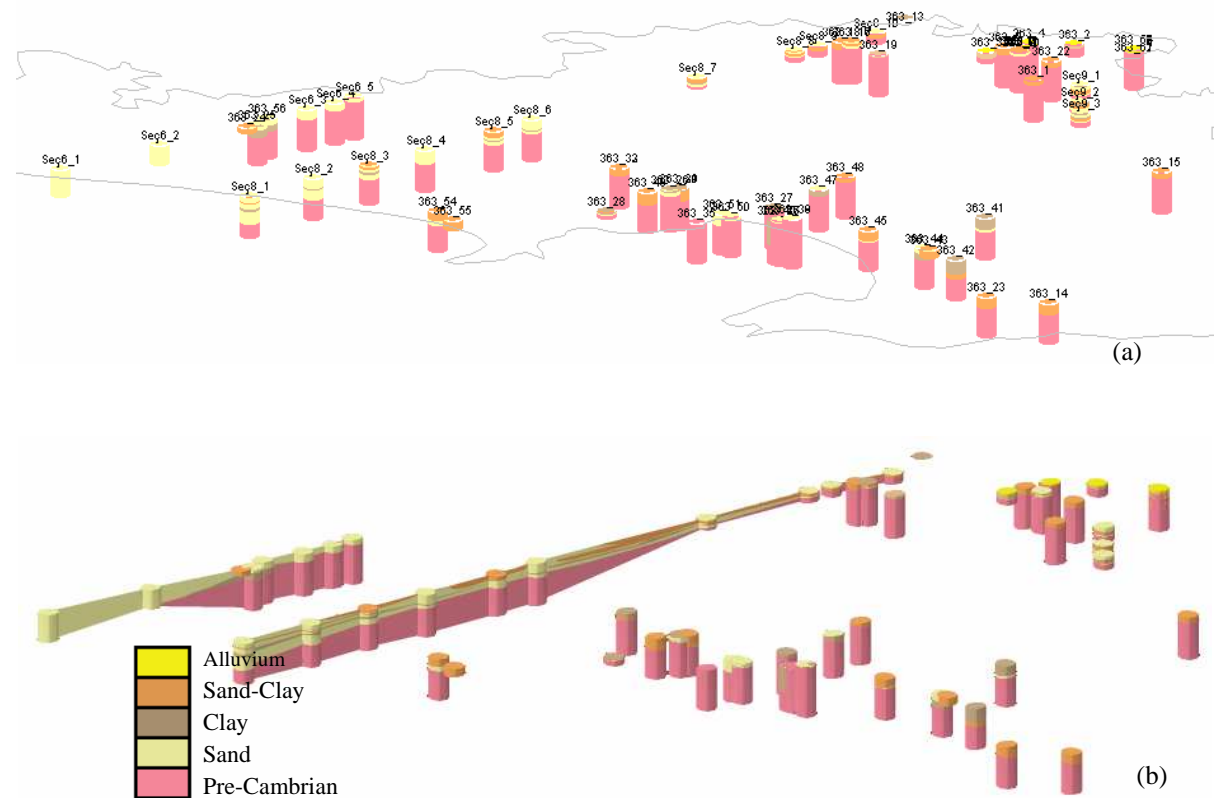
363_13
Seç8_8
Seç0_10
363_19
363_4
363_2
363_65
363_67
363_22
363_1
Seç9_1
Seç9_2
Seç9_3
Seç8_7
363_56
Seç6_5
Seç6_3
Seç6_4
363_34
Seç6_2
Seç8_5
Seç8_6
Seç6_1
Seç8_4
Seç8_3
Seç8_2
Seç8_1
363_54
363_55
363_33
363_28
363_35
363_50
363_27
363_48
363_47
363_45
363_41
363_42
363_23
363_14
363_15
(a)

Alluvium
Sand-Clay
Clay
Sand
Pre-Cambrian
(b)